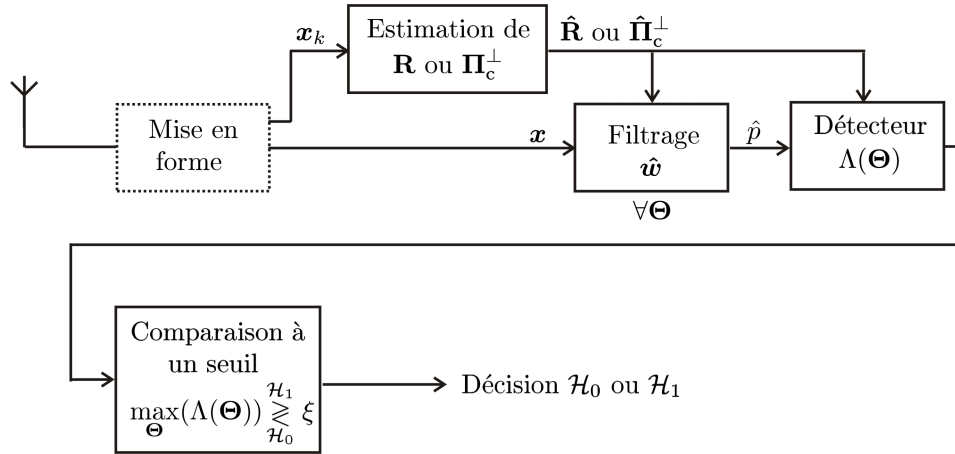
$\boldsymbol{x}_k$

Estimation de $\mathbf{R}$ ou $\mathbf{\Pi}_c^\perp$

$\hat{\mathbf{R}}$ ou $\hat{\mathbf{\Pi}}_c^\perp$

Mise en forme

$\boldsymbol{x}$

Filtrage $\hat{\boldsymbol{w}}$

$\forall\boldsymbol{\Theta}$

$\hat{p}$

Détecteur $\Lambda(\boldsymbol{\Theta})$

Comparaison à un seuil $\max_{\boldsymbol{\Theta}}(\Lambda(\boldsymbol{\Theta})) \underset{\mathcal{H}_0}{\overset{\mathcal{H}_1}{\gtrless}} \xi$

Décision $\mathcal{H}_0$ ou $\mathcal{H}_1$